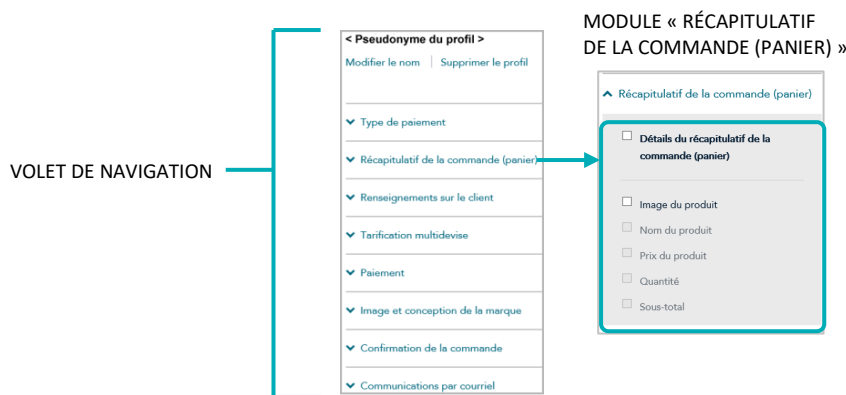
MODULE « RÉCAPITULATIF DE LA COMMANDE (PANIER) »

VOLET DE NAVIGATION

< Pseudonyme du profil >
Modifier le nom | Supprimer le profil

Type de paiement

Récapitulatif de la commande (panier)

Renseignements sur le client

Tarification multidevise

Paiement

Image et conception de la marque

Confirmation de la commande

Communications par courriel

Récapitulatif de la commande (panier)

Détails du récapitulatif de la commande (panier)

Image du produit

Nom du produit

Prix du produit

Quantité

Sous-total